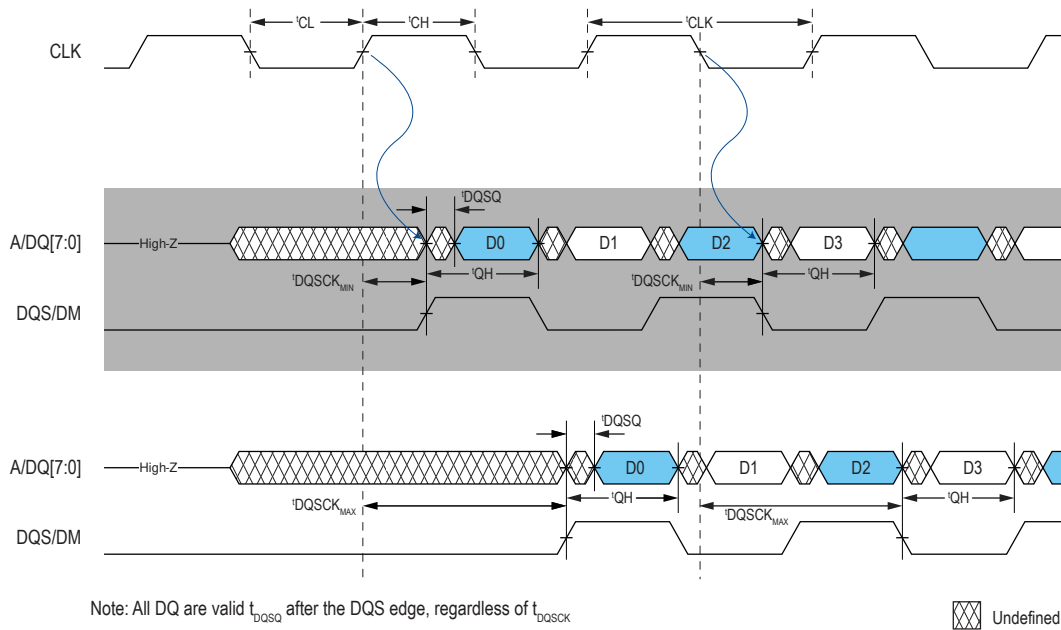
$^{t}$CL $^{t}$CH $^{t}$CLK

CLK

$^{t}$DQSQ

A/DQ[7:0] High-Z D0 D1 D2 D3

$^{t}$DQSCK$_{MIN}$ $^{t}$QH $^{t}$DQSCK$_{MIN}$ $^{t}$QH

DQS/DM

$^{t}$DQSQ

A/DQ[7:0] High-Z D0 D1 D2 D3

$^{t}$DQSCK$_{MAX}$ $^{t}$QH $^{t}$DQSCK$_{MAX}$ $^{t}$QH

DQS/DM

Note: All DQ are valid $t_{DQSQ}$ after the DQS edge, regardless of $t_{DQSCK}$

Undefined